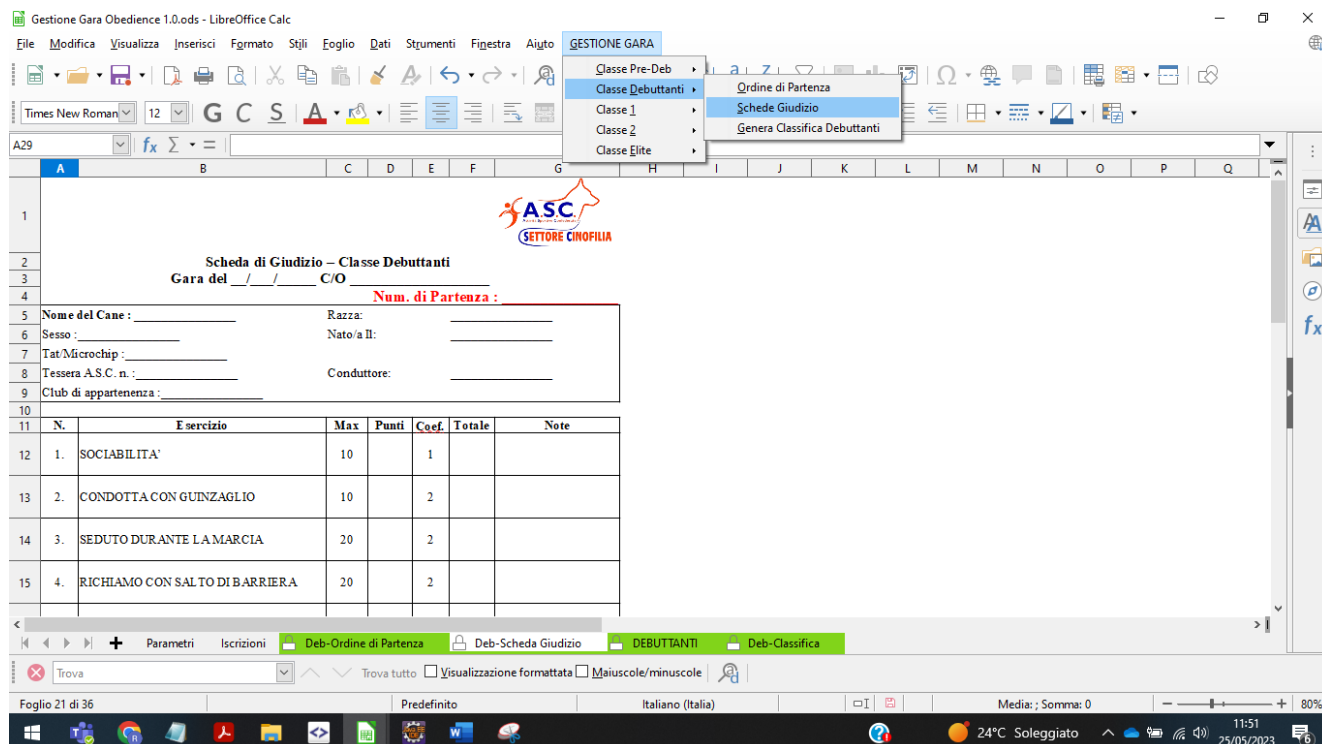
Gestione Gara Obedience 1.0.ods - LibreOffice Calc

File Modifica Visualizza Inserisci Formato Stili Foglio Dati Strumenti Finestra Aiuto GESTIONE GARA

Classe Pre-Deb
Classe Debuttanti
Classe 1
Classe 2
Classe Elite

Ordine di Partenza
Schede Giudizio
Genera Classifica Debuttanti

Times New Roman 12

A29

| | A | B | C | D | E | F | G |
|---|---|---|---|---|---|---|---|
| 1 | | | | | | | A.S.C. SETTORE CINOFILIA |
| 2 | Scheda di Giudizio – Classe Debuttanti | | | | | | |
| 3 | Gara del __/__/____ C/O ____________ | | | | | | |
| 4 | Num. di Partenza : __________ | | | | | | |
| 5 | Nome del Cane : ____________ | | Razza: | | | | ____________ |
| 6 | Sesso : ____________ | | Nato/a Il: | | | | ____________ |
| 7 | Tat/Microchip : ____________ | | | | | | |
| 8 | Tessera A.S.C. n. : ____________ | | Conduttore: | | | | ____________ |
| 9 | Club di appartenenza : ____________ | | | | | | |
| 10 | | | | | | | |
| 11 | N. | Esercizio | Max | Punti | Coef. | Totale | Note |
| 12 | 1. | SOCIABILITA' | 10 | | 1 | | |
| 13 | 2. | CONDOTTA CON GUINZAGLIO | 10 | | 2 | | |
| 14 | 3. | SEDUTO DURANTE LA MARCIA | 20 | | 2 | | |
| 15 | 4. | RICHIAMO CON SALTO DI BARRIERA | 20 | | 2 | | |

Parametri Iscrizioni Deb-Ordine di Partenza Deb-Scheda Giudizio DEBUTTANTI Deb-Classifica

Trova Trova tutto Visualizzazione formattata Maiuscole/minuscole

Foglio 21 di 36 Predefinito Italiano (Italia) Media: ; Somma: 0 80%

24°C Soleggiato 11:51 25/05/2023